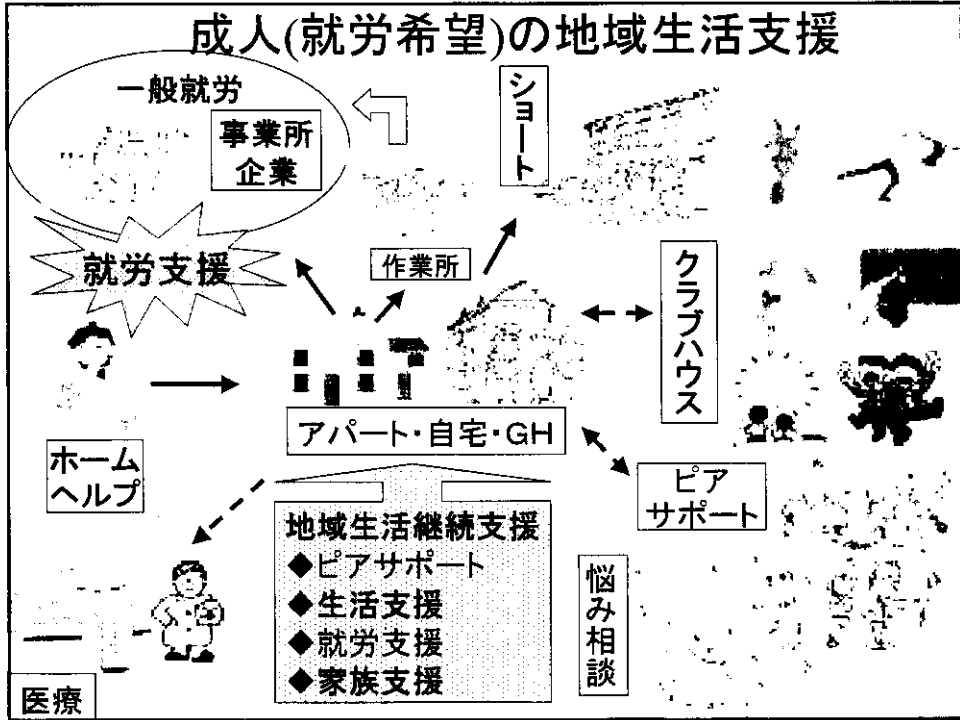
成人(就労希望)の地域生活支援

一般就労

事業所
企業

ショート

就労支援

作業所

クラブハウス

アパート・自宅・GH

ホームヘルプ

ピアサポート

地域生活継続支援
◆ピアサポート
◆生活支援
◆就労支援
◆家族支援

悩み相談

医療